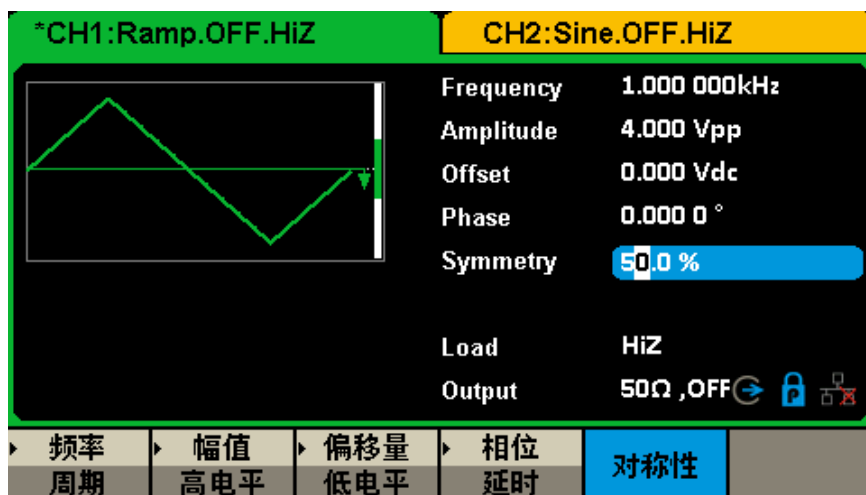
*CH1:Ramp.OFF.HiZ

CH2:Sine.OFF.HiZ

Frequency 1.000 000kHz
Amplitude 4.000 Vpp
Offset 0.000 Vdc
Phase 0.000 0 °
Symmetry 50.0 %

Load HiZ
Output 50Ω ,OFF

频率
周期

幅值
高电平

偏移量
低电平

相位
延时

对称性